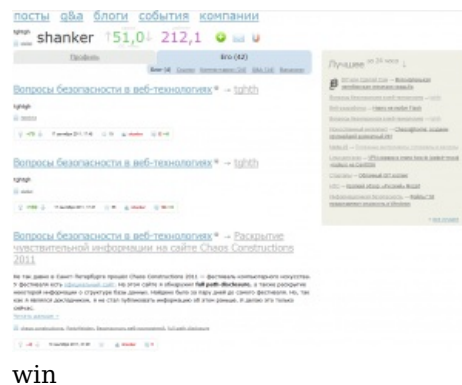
посты q&a блоги события компании

shanker ↑51,0↓ 212,1

Профиль

Его (42)

Вопросы безопасности в веб-технологиях* → tghth

tghgh

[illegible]

Вопросы безопасности в веб-технологиях* → tghth

tghgh

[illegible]

Вопросы безопасности в веб-технологиях* → Раскрытие чувствительной информации на сайте Chaos Constructions 2011

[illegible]

Лучшие

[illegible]

win